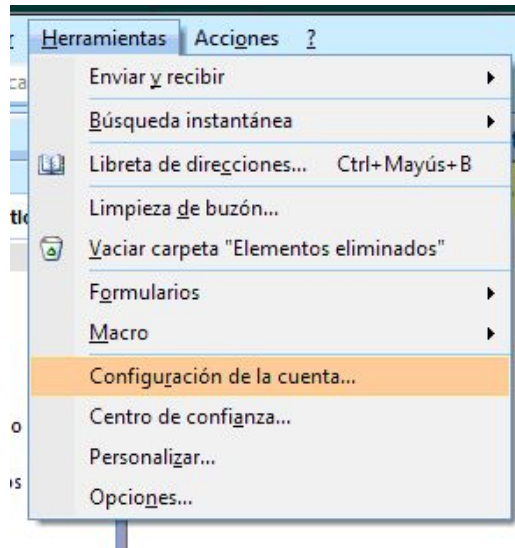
r Herramientas Acciones ?

ca

ti

o

s

Enviar y recibir

Búsqueda instantánea

Libreta de direcciones... Ctrl+Mayús+B

Limpieza de buzón...

Vaciar carpeta "Elementos eliminados"

Formularios

Macro

Configuración de la cuenta...

Centro de confianza...

Personalizar...

Opciones...